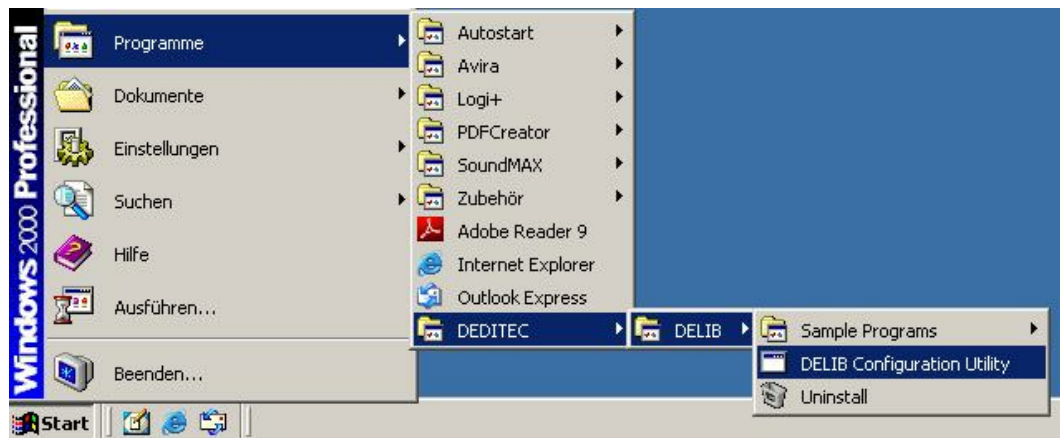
Windows 2000 Professional

Programme
Dokumente
Einstellungen
Suchen
Hilfe
Ausführen...
Beenden...

Autostart
Avira
Logi+
PDFCreator
SoundMAX
Zubehör
Adobe Reader 9
Internet Explorer
Outlook Express
DEDITEC

DELIB

Sample Programs
DELIB Configuration Utility
Uninstall

Start